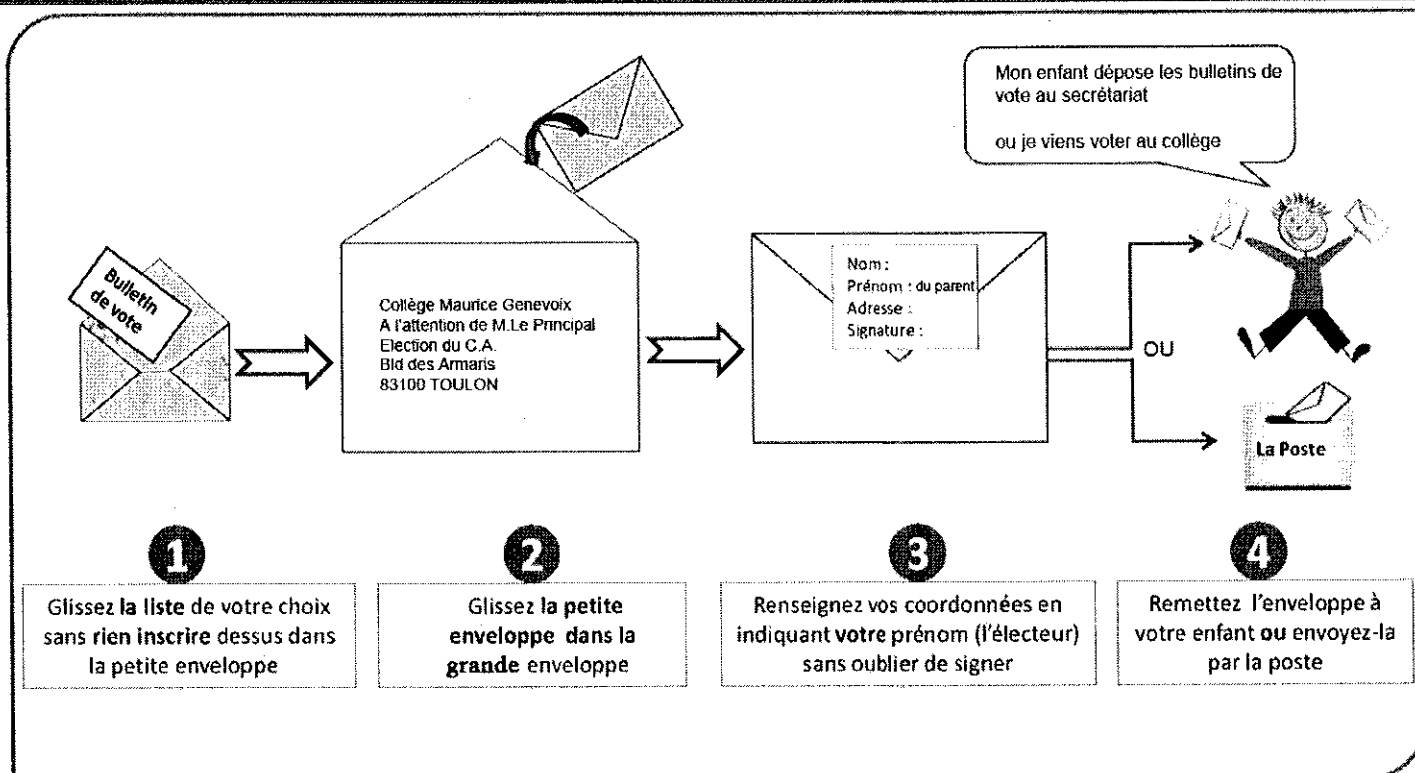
Mon enfant dépose les bulletins de vote au secrétariat

ou je viens voter au collège

Bulletin de vote

Collège Maurice Genevoix
A l'attention de M.Le Principal
Election du C.A.
Bld des Armaris
83100 TOULON

Nom :
Prénom : du parent
Adresse :
Signature :

OU

La Poste

1
Glissez la liste de votre choix sans rien inscrire dessus dans la petite enveloppe

2
Glissez la petite enveloppe dans la grande enveloppe

3
Renseignez vos coordonnées en indiquant votre prénom (l'électeur) sans oublier de signer

4
Remettez l'enveloppe à votre enfant ou envoyez-la par la poste